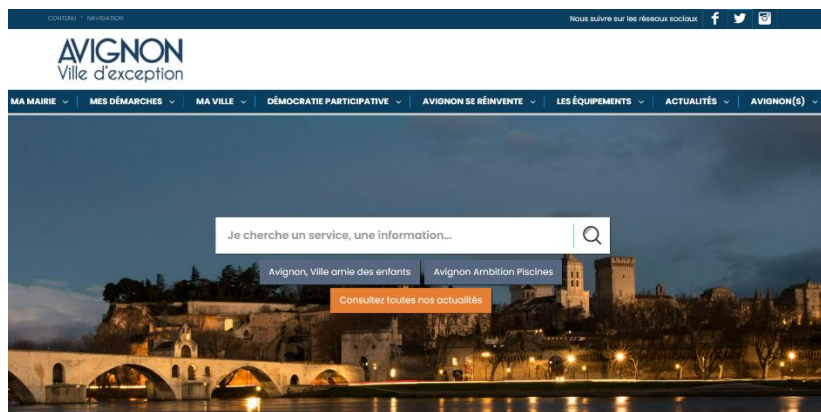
CONTENU • NAVIGATION

Nous suivre sur les réseaux sociaux

AVIGNON
Ville d'exception

MA MAIRIE | MES DÉMARCHES | MA VILLE | DÉMOCRATIE PARTICIPATIVE | AVIGNON SE RÉINVENTE | LES ÉQUIPEMENTS | ACTUALITÉS | AVIGNON(S)

Je cherche un service, une information...

Avignon, Ville amie des enfants

Avignon Ambition Piscines

Consultez toutes nos actualités